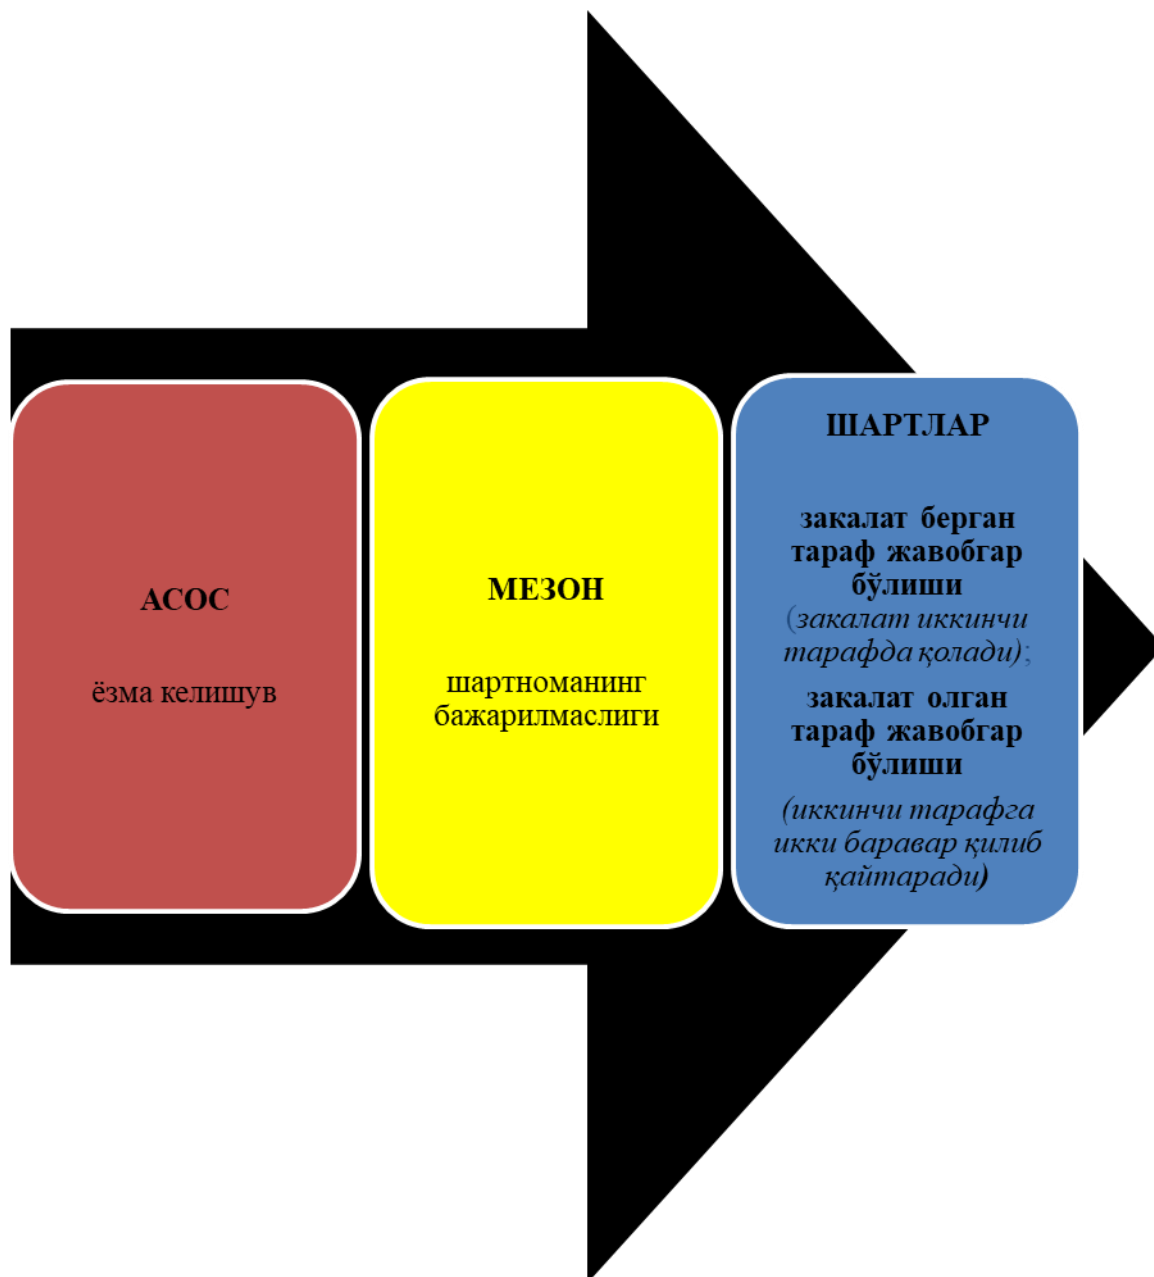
АСОС

ёзма келишув

МЕЗОН

шартноманинг бажарилмаслиги

ШАРТЛАР

закалат берган тараф жавобгар бўлиши (закалат иккинчи тарафда қолади);

закалат олган тараф жавобгар бўлиши

(иккинчи тарафга икки баравар қилиб қайтаради)